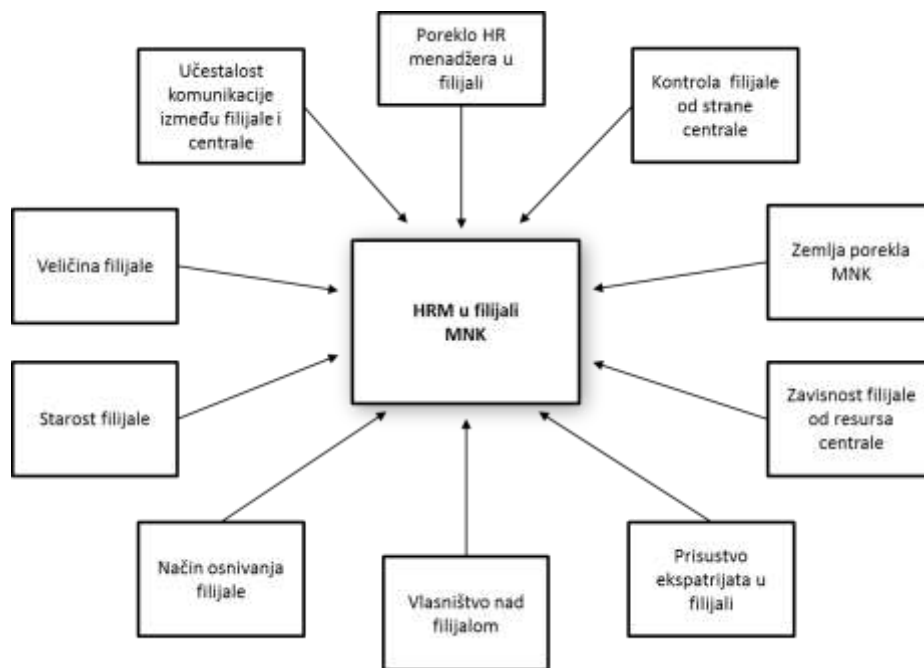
Učestalost komunikacije između filijale i centrale

Poreklo HR menadžera u filijali

Kontrola filijale od strane centrale

Veličina filijale

HRM u filijali MNK

Zemlja porekla MNK

Starost filijale

Zavisnost filijale od resursa centrale

Način osnivanja filijale

Vlasništvo nad filijalom

Prisustvo ekspatrijata u filijali